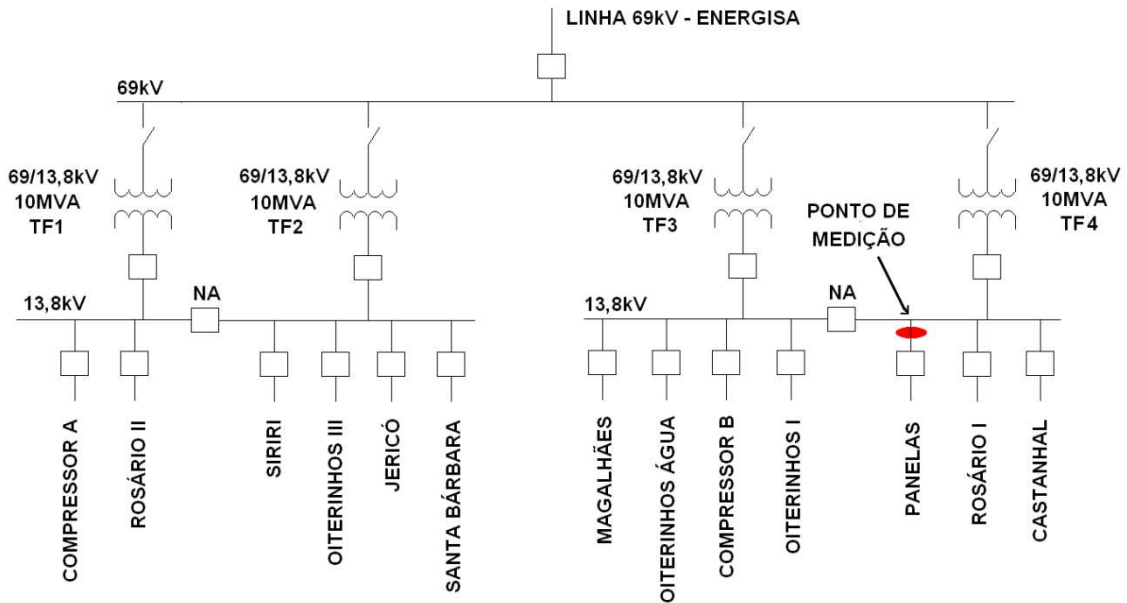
LINHA 69kV - ENERGISA

69kV

69/13,8kV
10MVA
TF1

69/13,8kV
10MVA
TF2

69/13,8kV
10MVA
TF3

PONTO DE
MEDIÇÃO

69/13,8kV
10MVA
TF4

13,8kV

NA

13,8kV

NA

COMPRESSOR A

ROSÁRIO II

SIRIRI

OITERINHOS III

JERICÓ

SANTA BÁRBARA

MAGALHÃES

OITERINHOS ÁGUA

COMPRESSOR B

OITERINHOS I

PANELAS

ROSÁRIO I

CASTANHAL